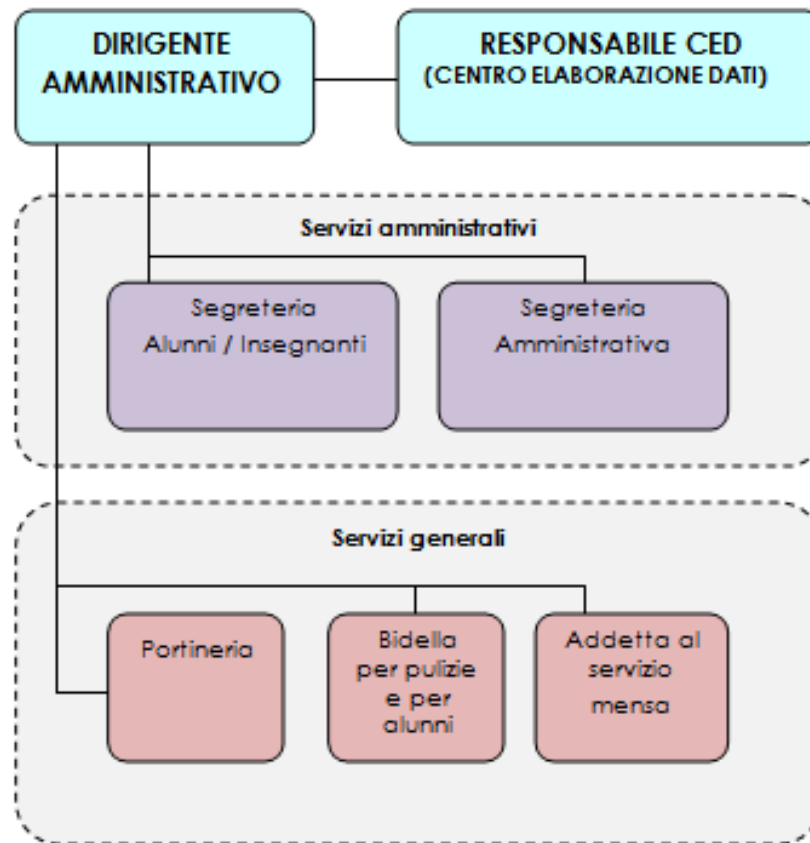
DIRIGENTE AMMINISTRATIVO

RESPONSABILE CED
(CENTRO ELABORAZIONE DATI)

Servizi amministrativi

Segreteria
Alunni / Insegnanti

Segreteria
Amministrativa

Servizi generali

Portineria

Bidella
per pulizie
e per
alunni

Addetta al
servizio
mensa